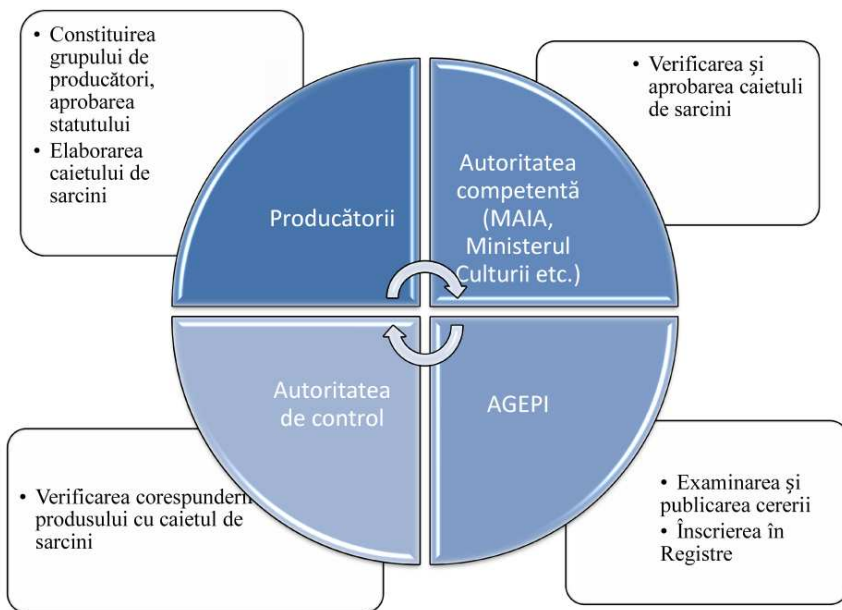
• Constituirea grupului de producători, aprobarea statutului
• Elaborarea caietului de sarcini

• Verificarea și aprobarea caietuli de sarcini

Producătorii

Autoritatea competentă (MAIA, Ministerul Culturii etc.)

Autoritatea de control

AGEPI

• Verificarea corespunderii produsului cu caietul de sarcini

• Examinarea și publicarea cererii
• Înscrierea în Registre